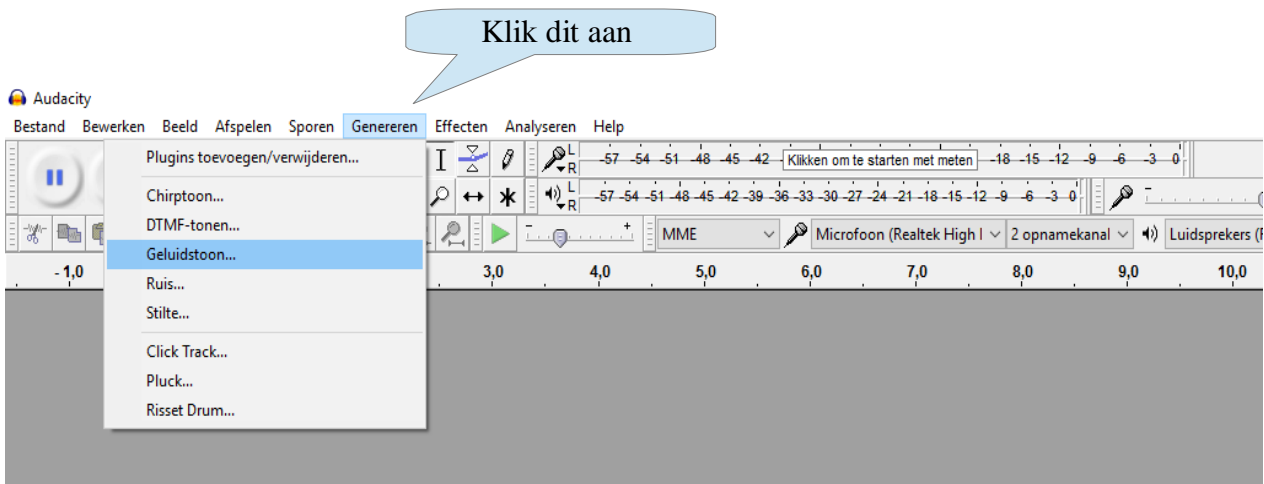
Klik dit aan

Audacity

Bestand Bewerken Beeld Afspelen Sporen Genereren Effecten Analyseren Help

Plugins toevoegen/verwijderen...
Chirptoon...
DTMF-tonen...
Geluidstoon...
Ruis...
Stilte...
Click Track...
Pluck...
Risset Drum...

L R -57 -54 -51 -48 -45 -42 Klikken om te starten met meten -18 -15 -12 -9 -6 -3 0

L R -57 -54 -51 -48 -45 -42 -39 -36 -33 -30 -27 -24 -21 -18 -15 -12 -9 -6 -3 0

MME Microfoon (Realtek High I 2 opnamekanal Luidsprekers (R

- 1,0 3,0 4,0 5,0 6,0 7,0 8,0 9,0 10,0